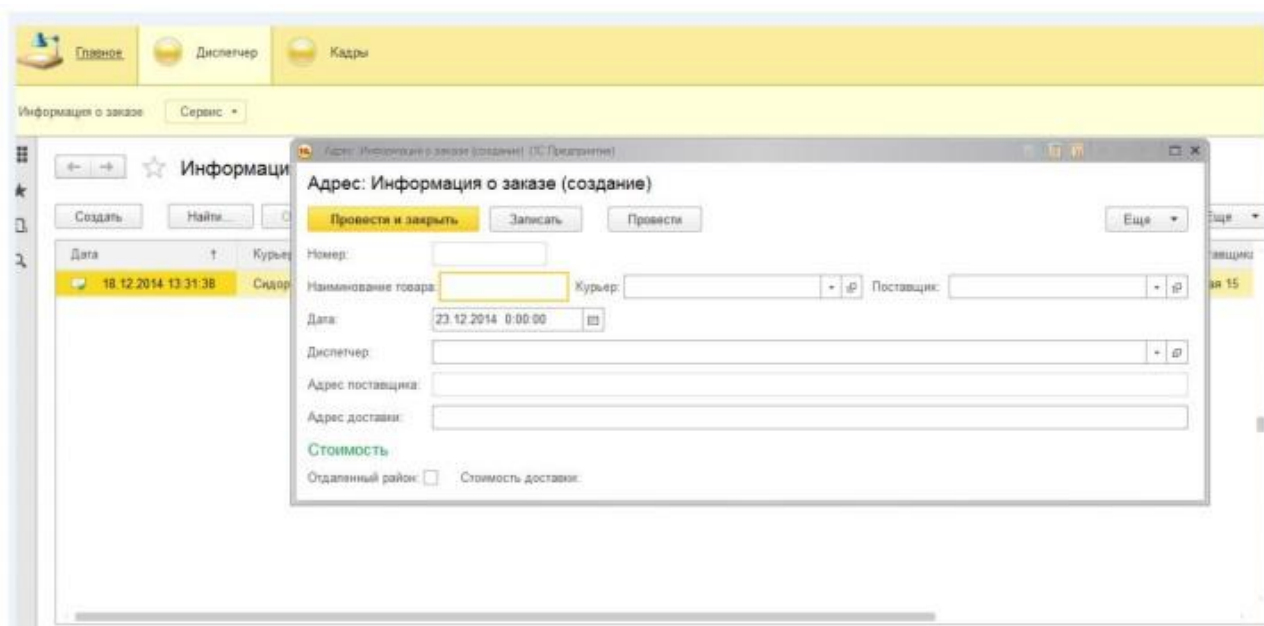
Главное Диспетчер Кадры

Информация о заказе Сервис

Информаци

Создать Найти...

Дата Курьер

18.12.2014 13:31:38 Сидор

Ещё

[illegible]вщик

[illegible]ая 15

Адрес: Информация о заказе (создание) (1С:Предприятие)

Адрес: Информация о заказе (создание)

Провести и закрыть Записать Провести Ещё

Номер:

Наименование товара: Курьер: Поставщик:

Дата: 23.12.2014 0:00:00

Диспетчер:

Адрес поставщика:

Адрес доставки:

Стоимость

Отдаленный район: Стоимость доставки: